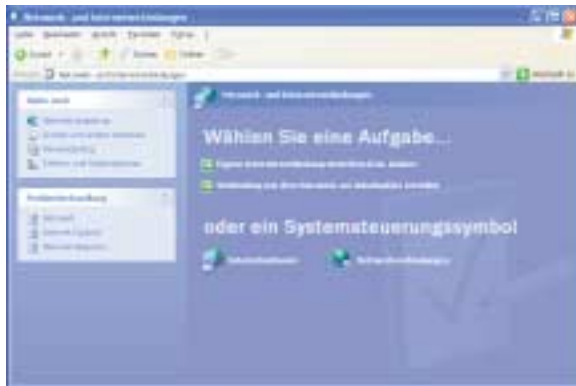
Netzwerk- und Internetverbindungen

Datei Bearbeiten Ansicht Favoriten Extras ?

Zurück Suchen Ordner

Adresse Netzwerk- und Internetverbindungen

Wechseln zu

Siehe auch

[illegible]

Problembehandlung

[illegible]

Netzwerk- und Internetverbindungen

Wählen Sie eine Aufgabe...

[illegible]

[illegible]

oder ein Systemsteuerungssymbol

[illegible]

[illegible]